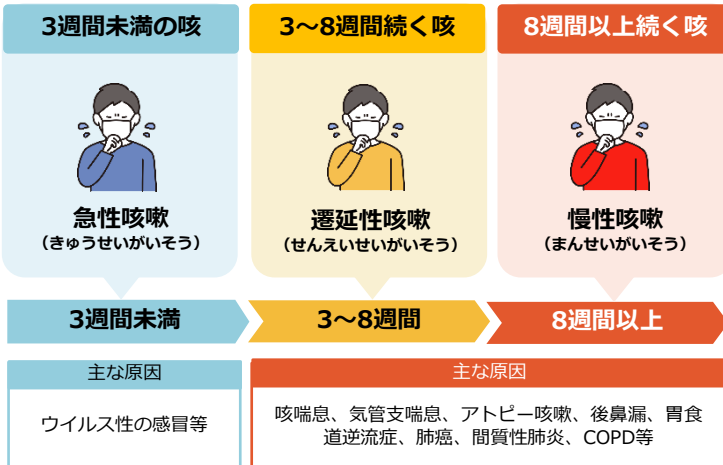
3週間未満の咳

3～8週間続く咳

8週間以上続く咳

急性咳嗽
（きゅうせいがいそう）

遷延性咳嗽
（せんえいせいがいそう）

慢性咳嗽
（まんせいがいそう）

3週間未満

3～8週間

8週間以上

主な原因

ウイルス性の感冒等

主な原因

咳喘息、気管支喘息、アトピー咳嗽、後鼻漏、胃食道逆流症、肺癌、間質性肺炎、COPD等